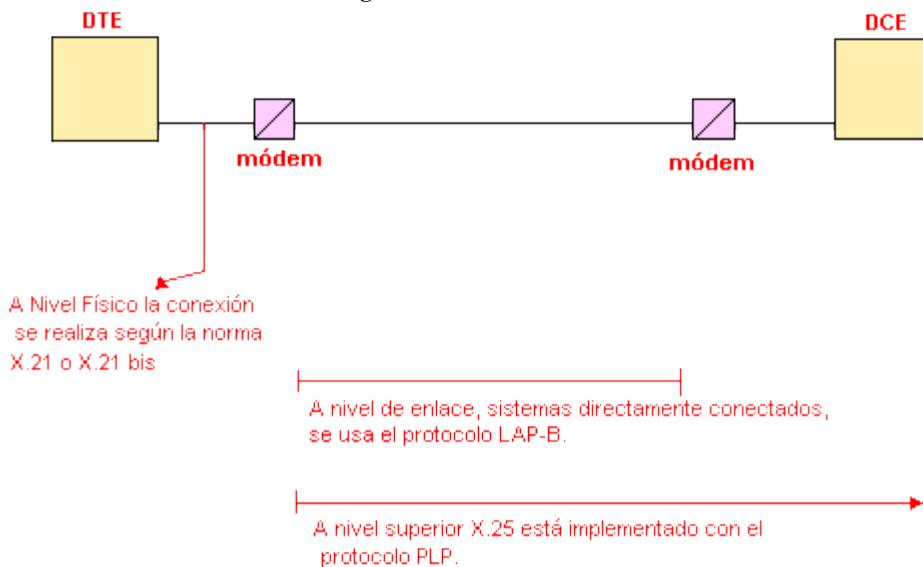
DTE

DCE

módem

módem

A Nivel Físico la conexión se realiza según la norma X.21 o X.21 bis

A nivel de enlace, sistemas directamente conectados, se usa el protocolo LAP-B.

A nivel superior X.25 está implementado con el protocolo PLP.